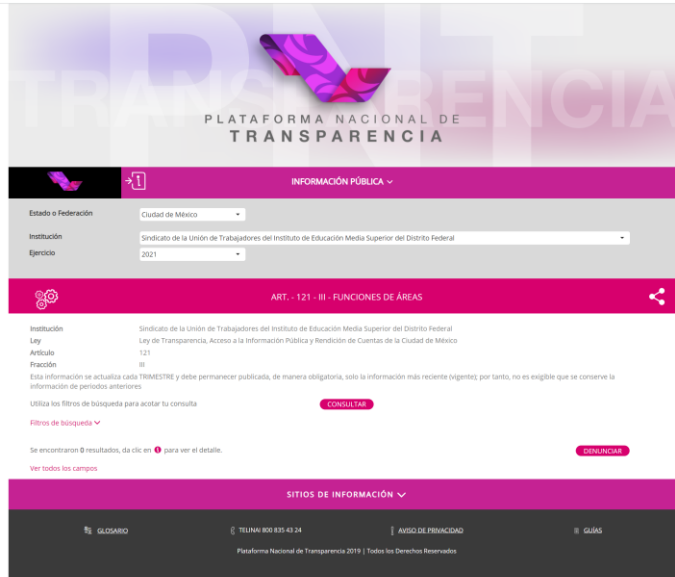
PNT
TRANSPARENCIA
PLATAFORMA NACIONAL DE
TRANSPARENCIA

INFORMACIÓN PÚBLICA

Estado o Federación
Ciudad de México

Institución
Sindicato de la Unión de Trabajadores del Instituto de Educación Media Superior del Distrito Federal

Ejercicio
2021

ART. - 121 - III - FUNCIONES DE ÁREAS

| | |
|---|---|
| Institución | Sindicato de la Unión de Trabajadores del Instituto de Educación Media Superior del Distrito Federal |
| Ley | Ley de Transparencia, Acceso a la Información Pública y Rendición de Cuentas de la Ciudad de México |
| Artículo | 121 |
| Fracción | III |

Esta información se actualiza cada TRIMESTRE y debe permanecer publicada, de manera obligatoria, solo la información más reciente (vigente); por tanto, no es exigible que se conserve la información de periodos anteriores

Utiliza los filtros de búsqueda para acotar tu consulta
CONSULTAR

Filtros de búsqueda

Se encontraron 0 resultados, da clic en i para ver el detalle.
DENUNCIAR

Ver todos los campos

SITIOS DE INFORMACIÓN

GLOSARIO
TELINAI 800 835 43 24
AVISO DE PRIVACIDAD
GUÍAS

Plataforma Nacional de Transparencia 2019 | Todos los Derechos Reservados